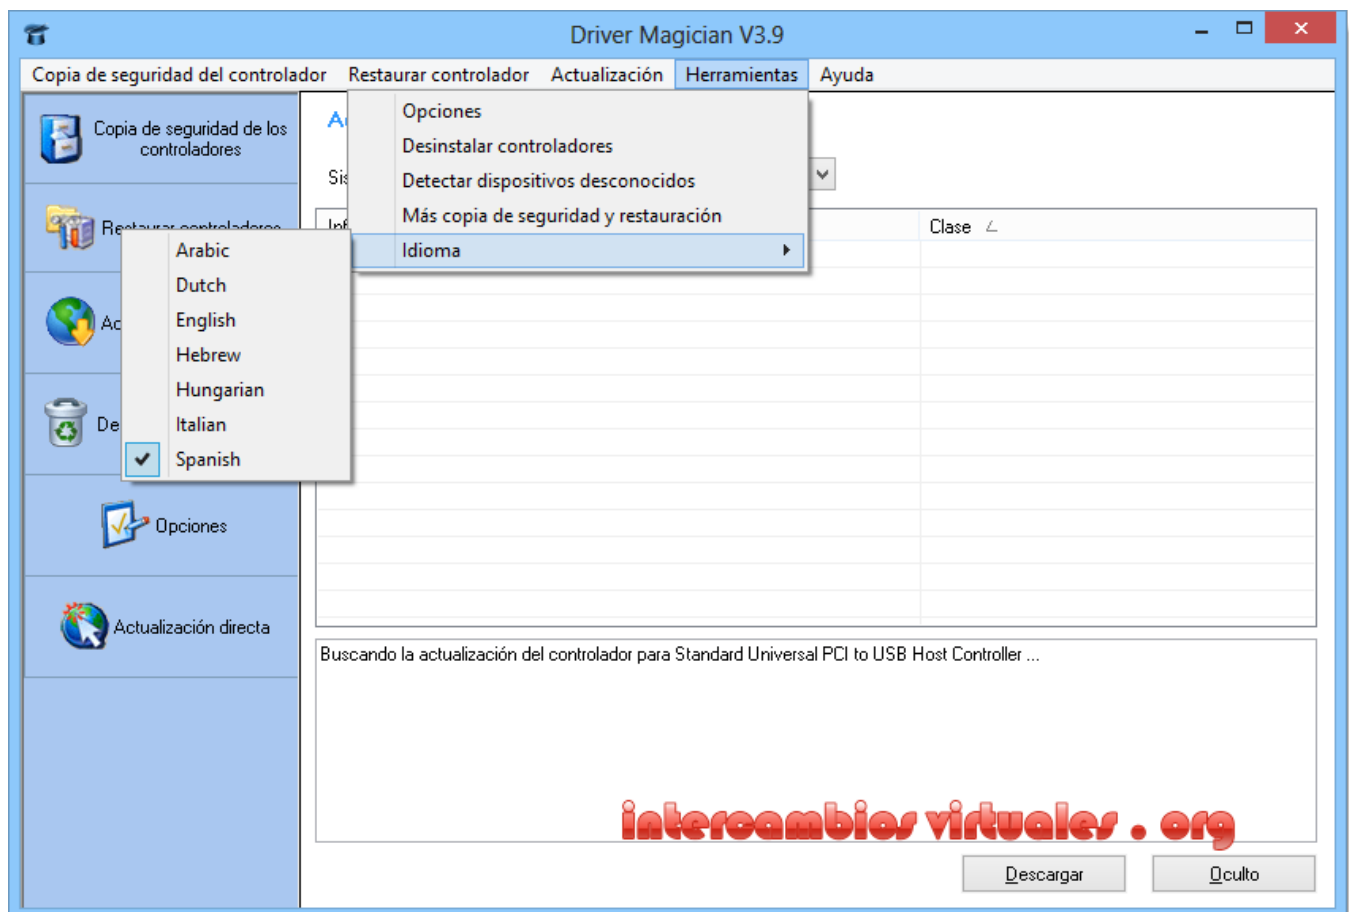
Driver Magician V3.9

Copia de seguridad del controlador  Restaurar controlador  Actualización  Herramientas  Ayuda

Copia de seguridad de los controladores

Restaurar controladores

Ac

De

Opciones

Actualización directa

A

Sis

Inf

Clase

Opciones
Desinstalar controladores
Detectar dispositivos desconocidos
Más copia de seguridad y restauración
Idioma

Arabic
Dutch
English
Hebrew
Hungarian
Italian
Spanish

Buscando la actualización del controlador para Standard Universal PCI to USB Host Controller ...

intercambios virtuales . org

Descargar

Oculto